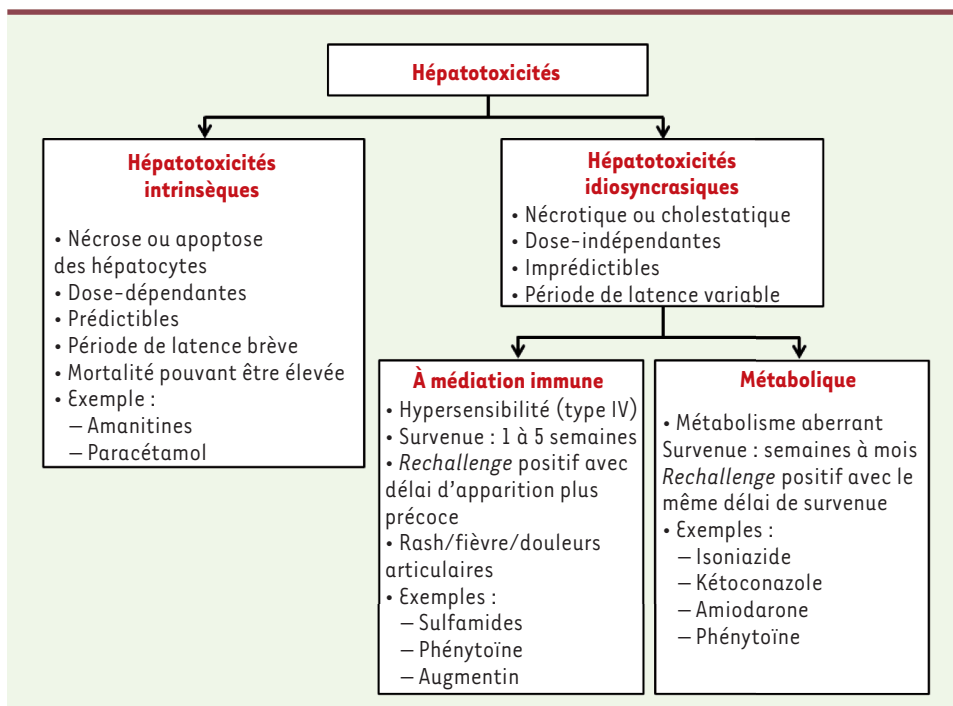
Hépatotoxicités

Hépatotoxicités intrinsèques

• Nécrose ou apoptose des hépatocytes
• Dose-dépendantes
• Prédictibles
• Période de latence brève
• Mortalité pouvant être élevée
• Exemple :
– Amanitines
– Paracétamol

Hépatotoxicités idiosyncrasiques

• Nécrotique ou cholestatique
• Dose-indépendantes
• Imprédictibles
• Période de latence variable

À médiation immune

• Hypersensibilité (type IV)
• Survenue : 1 à 5 semaines
• *Rechallenge* positif avec délai d'apparition plus précoce
• Rash/fièvre/douleurs articulaires
• Exemples :
– Sulfamides
– Phénytoïne
– Augmentin

Métabolique

• Métabolisme aberrant
Survenue : semaines à mois
*Rechallenge* positif avec le même délai de survenue
• Exemples :
– Isoniazide
– Kétoconazole
– Amiodarone
– Phénytoïne